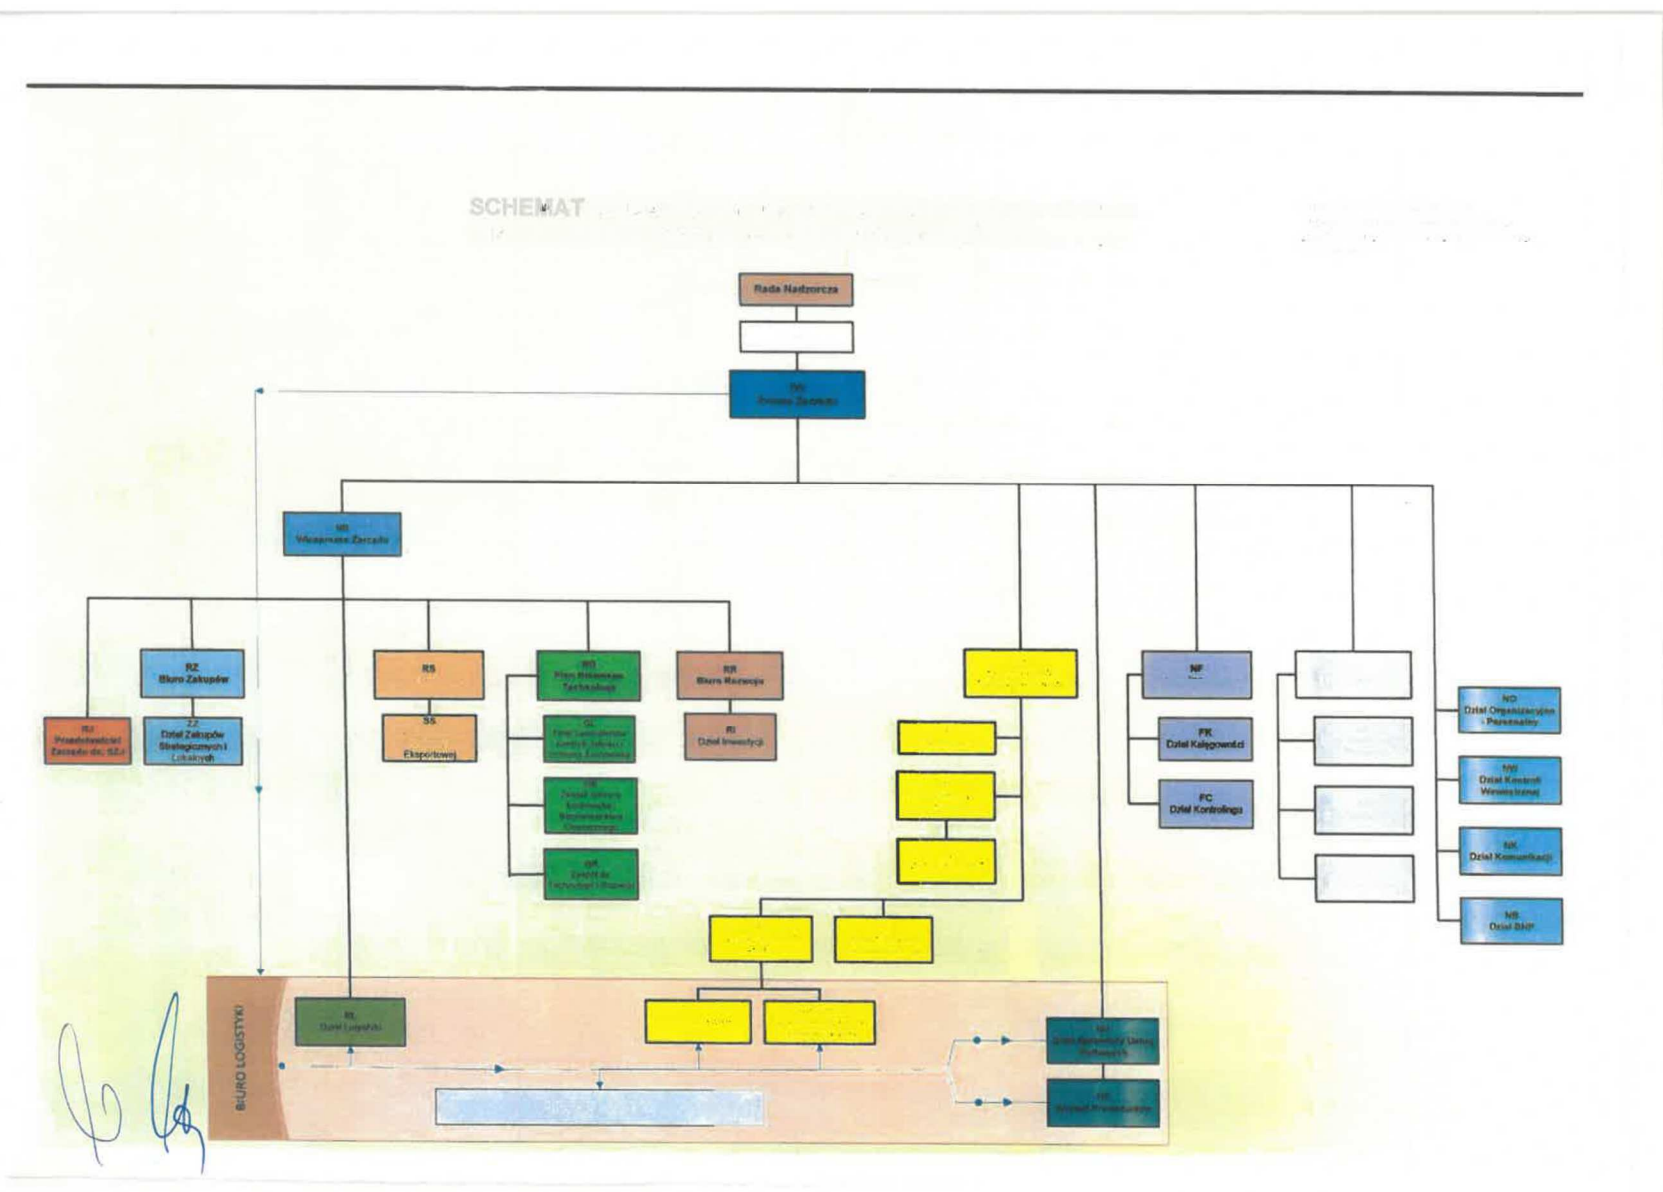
SCHEMAT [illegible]

Rada Nadzorcza

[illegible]
Prezes Zarządu

NS
Wiceprezes Zarządu

RZ
Biuro Zakupów

RJ
Przedstawiciel Zarządu ds. SZJ

ZZ
Dział Zakupów Strategicznych i Lokalnych

RS

SS
Eksportowej

RO
Pion Rozwoju Technologii

GL
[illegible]

OB
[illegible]

GR
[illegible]

RR
Biuro Rozwoju

RI
Dział Inwestycji

NF

FK
Dział Księgowości

FC
Dział Kontrolingu

NO
Dział Organizacyjno - Personalny

NW
Dział Kontroli Wewnętrznej

NK
Dział Komunikacji

NB
Dział BHP

BIURO LOGISTYKI

RL
Dział Logistyki

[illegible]

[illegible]